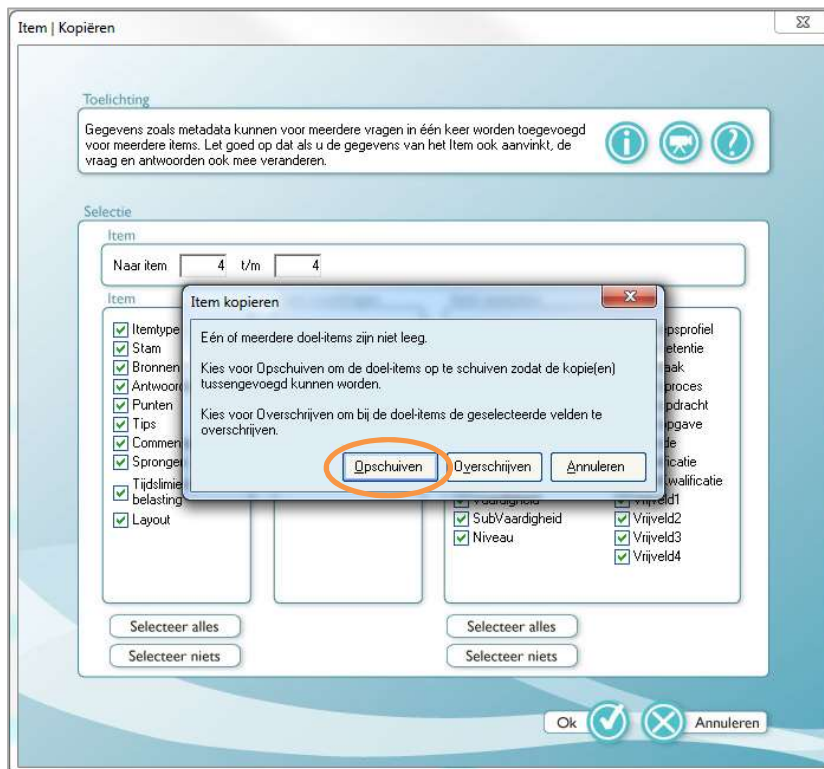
Item | Kopiëren

Toelichting

Gegevens zoals metadata kunnen voor meerdere vragen in één keer worden toegevoegd voor meerdere items. Let goed op dat als u de gegevens van het Item ook aanvinkt, de vraag en antwoorden ook mee veranderen.

Selectie

Item

Naar item 4 t/m 4

Item

Itemtype
Stam
Bronnen
Antwoord
Punten
Tips
Commen
Spronge
Tijdslimie
belasting
Layout

Item kopieren

Eén of meerdere doel-items zijn niet leeg.

Kies voor Opschuiven om de doel-items op te schuiven zodat de kopie(en) tussengevoegd kunnen worden.

Kies voor Overschrijven om bij de doel-items de geselecteerde velden te overschrijven.

Opschuiven Overschrijven Annuleren

Vaardigheid
SubVaardigheid
Niveau

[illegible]psprofiel
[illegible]etentie
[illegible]aak
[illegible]proces
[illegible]pdracht
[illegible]pgave
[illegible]de
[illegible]ficatie
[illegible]walificatie
Vrijveld1
Vrijveld2
Vrijveld3
Vrijveld4

Selecteer alles
Selecteer niets

Selecteer alles
Selecteer niets

Ok Annuleren